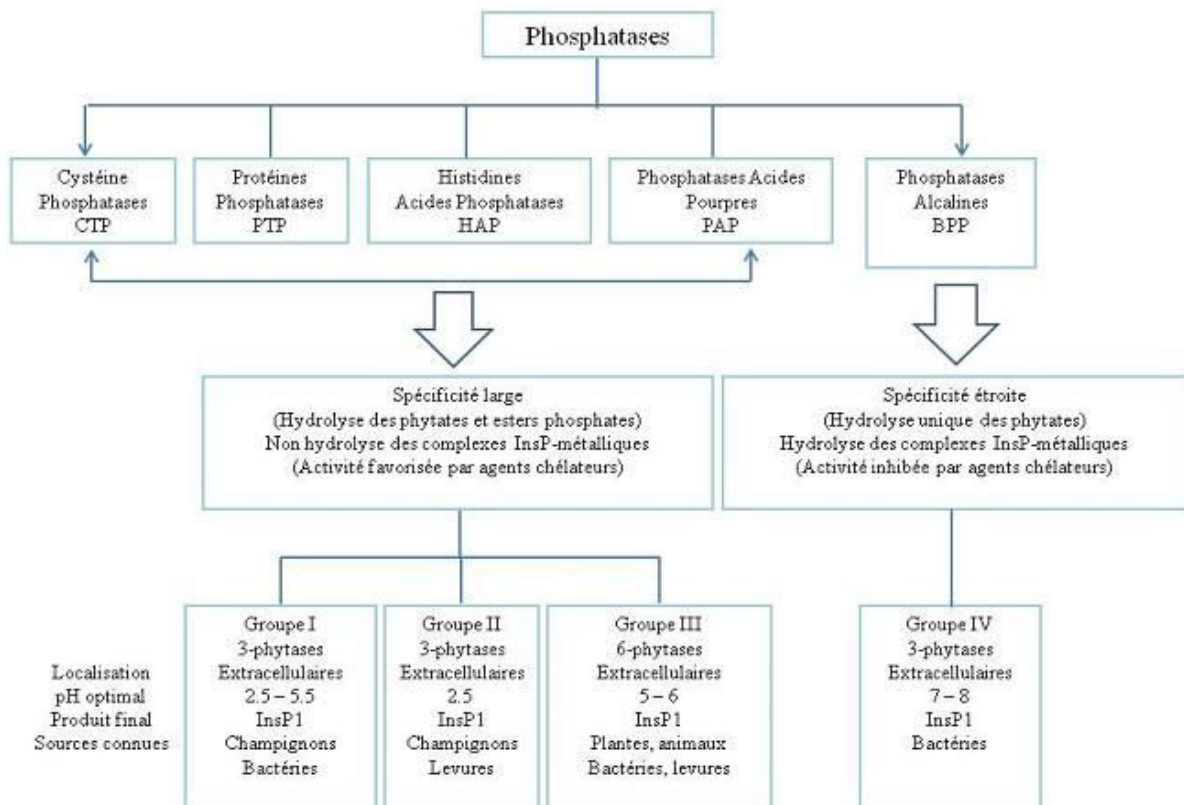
Phosphatases

Cystéine
Phosphatases
CTP

Protéines
Phosphatases
PTP

Histidines
Acides Phosphatases
HAP

Phosphatases Acides
Pourpres
PAP

Phosphatases
Alcalines
BPP

Spécificité large
(Hydrolyse des phytates et esters phosphates)
Non hydrolyse des complexes InsP-métalliques
(Activité favorisée par agents chélateurs)

Spécificité étroite
(Hydrolyse unique des phytates)
Hydrolyse des complexes InsP-métalliques
(Activité inhibée par agents chélateurs)

Localisation
pH optimal
Produit final
Sources connues

Groupe I
3-phytases
Extracellulaires
2.5 – 5.5
InsP1
Champignons
Bactéries

Groupe II
3-phytases
Extracellulaires
2.5
InsP1
Champignons
Levures

Groupe III
6-phytases
Extracellulaires
5 – 6
InsP1
Plantes, animaux
Bactéries, levures

Groupe IV
3-phytases
Extracellulaires
7 – 8
InsP1
Bactéries